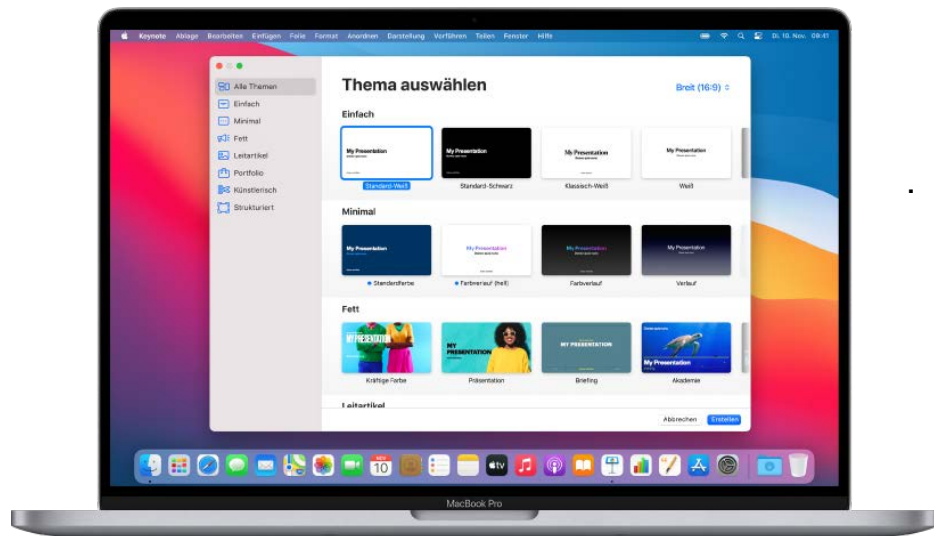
Keynote Ablage Bearbeiten Einfügen Folie Format Anordnen Darstellung Vorführen Teilen Fenster Hilfe

Di. 10. Nov. 08:41

Alle Themen
Einfach
Minimal
Fett
Leitartikel
Portfolio
Künstlerisch
Strukturiert

Thema auswählen

Breit (16:9)

Einfach

My Presentation
Standard-Weiß

My Presentation
Standard-Schwarz

My Presentation
Klassisch-Weiß

My Presentation
Weiß

Minimal

My Presentation
Standardfarbe

My Presentation
Farbverlauf (hell)

My Presentation
Farbverlauf

My Presentation
Verlauf

Fett

MY PRESENTATION
Kräftige Farbe

MY PRESENTATION
Präsentation

MY PRESENTATION
Briefing

My Presentation
Akademie

Leitartikel

Abbrechen
Erstellen

NOV
10

tv

MacBook Pro